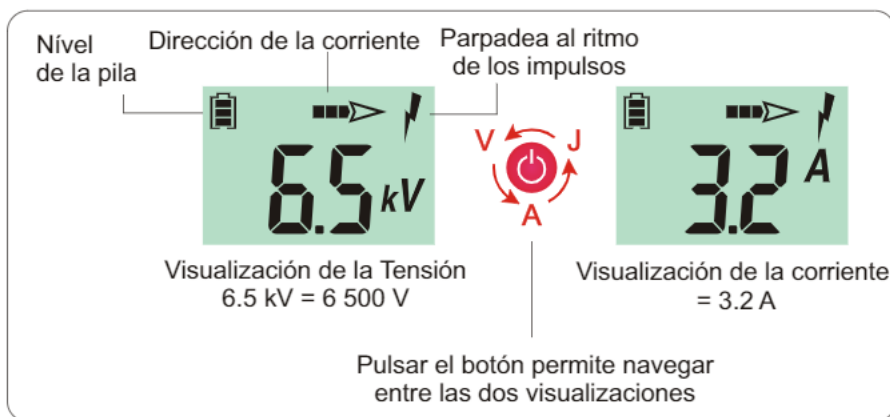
Nível de la pila

Dirección de la corriente

Parpadea al ritmo de los impulsos

6.5 kV

V J A

3.2 A

Visualización de la Tensión
6.5 kV = 6 500 V

Visualización de la corriente
= 3.2 A

Pulsar el botón permite navegar entre las dos visualizaciones